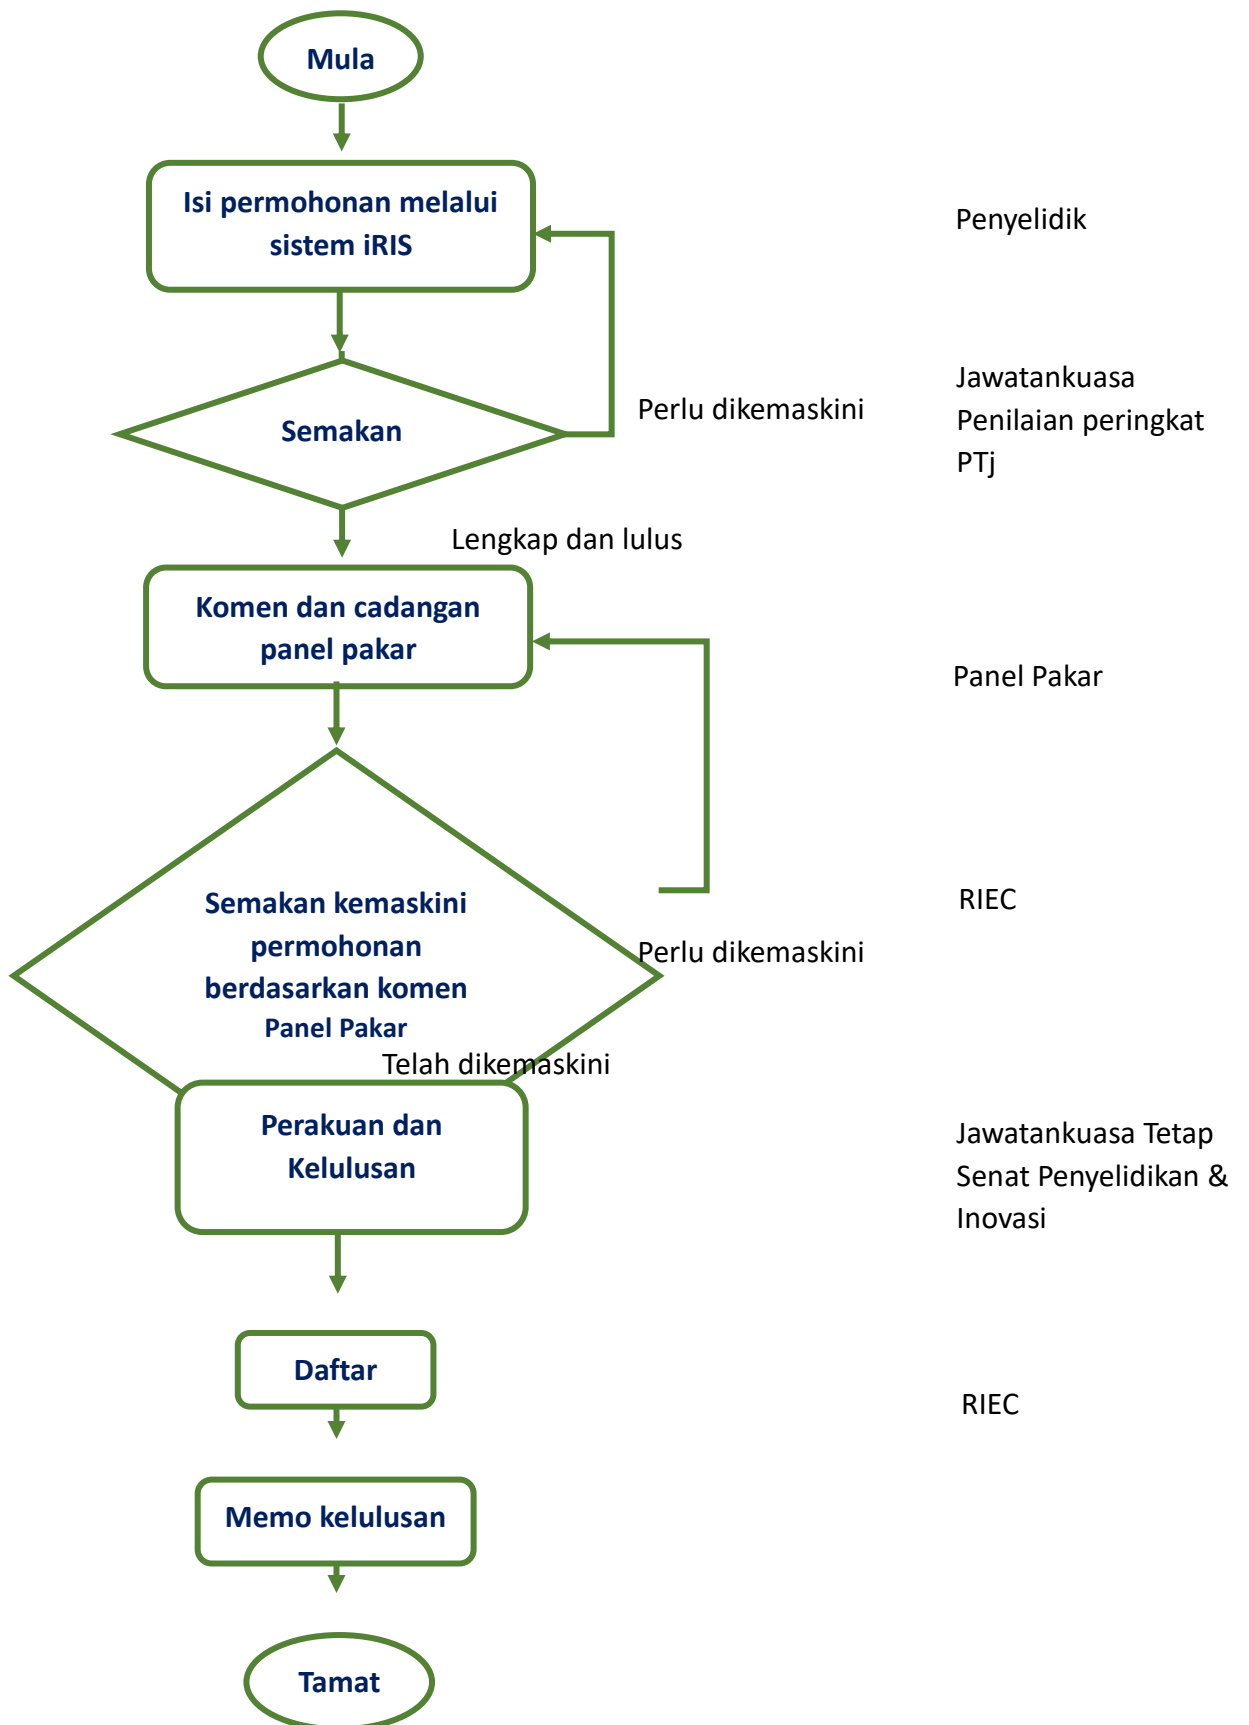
Mula

Isi permohonan melalui sistem iRIS

Penyelidik

Semakan

Perlu dikemaskini

Jawatankuasa Penilaian peringkat PTj

Lengkap dan lulus

Komen dan cadangan panel pakar

Panel Pakar

Semakan kemaskini permohonan berdasarkan komen Panel Pakar

RIEC

Perlu dikemaskini

Telah dikemaskini

Perakuan dan Kelulusan

Jawatankuasa Tetap Senat Penyelidikan & Inovasi

Daftar

RIEC

Memo kelulusan

Tamat